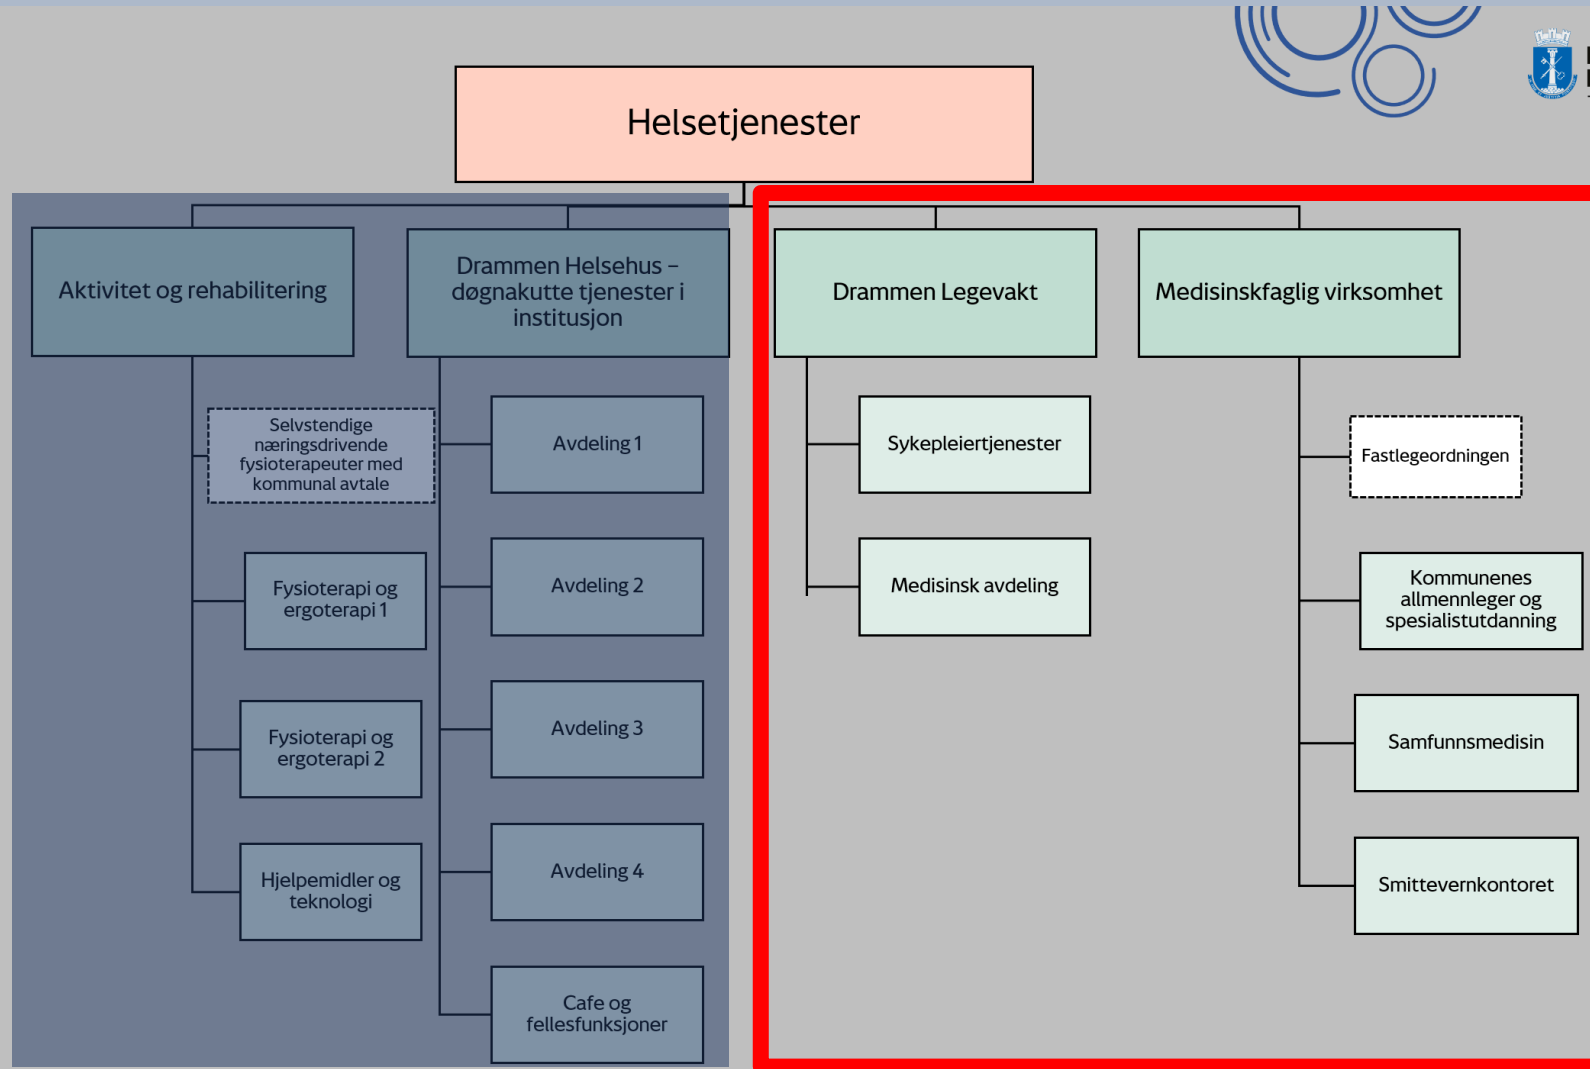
Helsetjenester

Aktivitet og rehabilitering

Selvstendige næringsdrivende fysioterapeuter med kommunal avtale

Fysioterapi og ergoterapi 1

Fysioterapi og ergoterapi 2

Hjelpemidler og teknologi

Drammen Helsehus – døgnakutte tjenester i institusjon

Avdeling 1

Avdeling 2

Avdeling 3

Avdeling 4

Cafe og fellesfunksjoner

Drammen Legevakt

Sykepleiertjenester

Medisinsk avdeling

Medisinskfaglig virksomhet

Fastlegeordningen

Kommunenes allmennleger og spesialistutdanning

Samfunnsmedisin

Smittevernkontoret